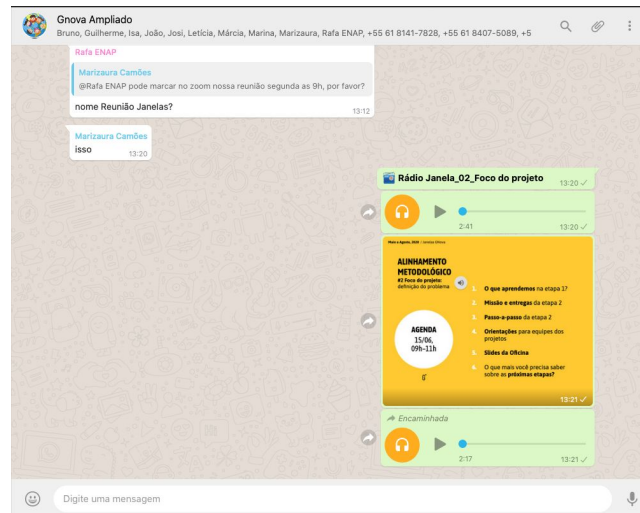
Gnova Ampliado
Bruno, Guilherme, Isa, João, Josi, Letícia, Márcia, Marina, Marizaura, Rafa ENAP, +55 61 8141-7828, +55 61 8407-5089, +5

Rafa ENAP

Marizaura Camões
@Rafa ENAP pode marcar no zoom nossa reunião segunda as 9h, por favor?

nome Reunião Janelas?
13:12

Marizaura Camões
isso
13:20

Rádio Janela_02_Foco do projeto
13:20

2:41
13:20

ALINHAMENTO METODOLÓGICO
#2 Foco do projeto: definição do problema

AGENDA
15/06,
09h-11h

1. O que aprendemos na etapa 1?
2. Missão e entregas da etapa 2
3. Passo-a-passo da etapa 2
4. Orientações para equipes dos projetos
5. Slides da Oficina
6. O que mais você precisa saber sobre as próximas etapas?

13:21

Encaminhada

2:17
13:21

Digite uma mensagem